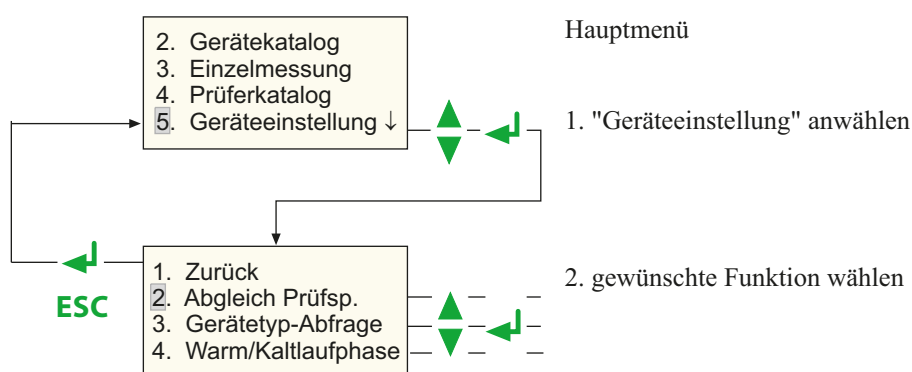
2. Gerätekatalog
3. Einzelmessung
4. Prüferkatalog
5. Geräteeinstellung ↓

Hauptmenü

1. "Geräteeinstellung" anwählen

ESC

1. Zurück
2. Abgleich Prüfsp.
3. Gerätetyp-Abfrage
4. Warm/Kaltlaufphase

2. gewünschte Funktion wählen